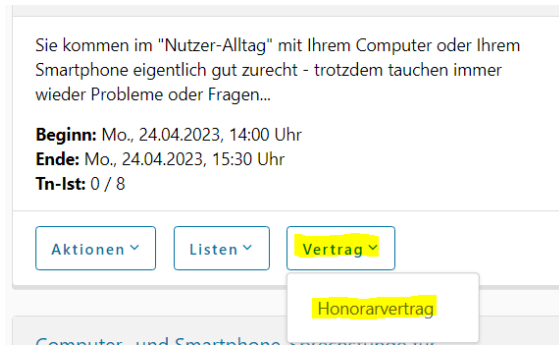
Sie kommen im "Nutzer-Alltag" mit Ihrem Computer oder Ihrem Smartphone eigentlich gut zurecht - trotzdem tauchen immer wieder Probleme oder Fragen...

**Beginn:** Mo., 24.04.2023, 14:00 Uhr
**Ende:** Mo., 24.04.2023, 15:30 Uhr
**Tn-Ist:** 0 / 8

Aktionen
Listen
Vertrag

Honorarvertrag

Computer- und Smartphone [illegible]